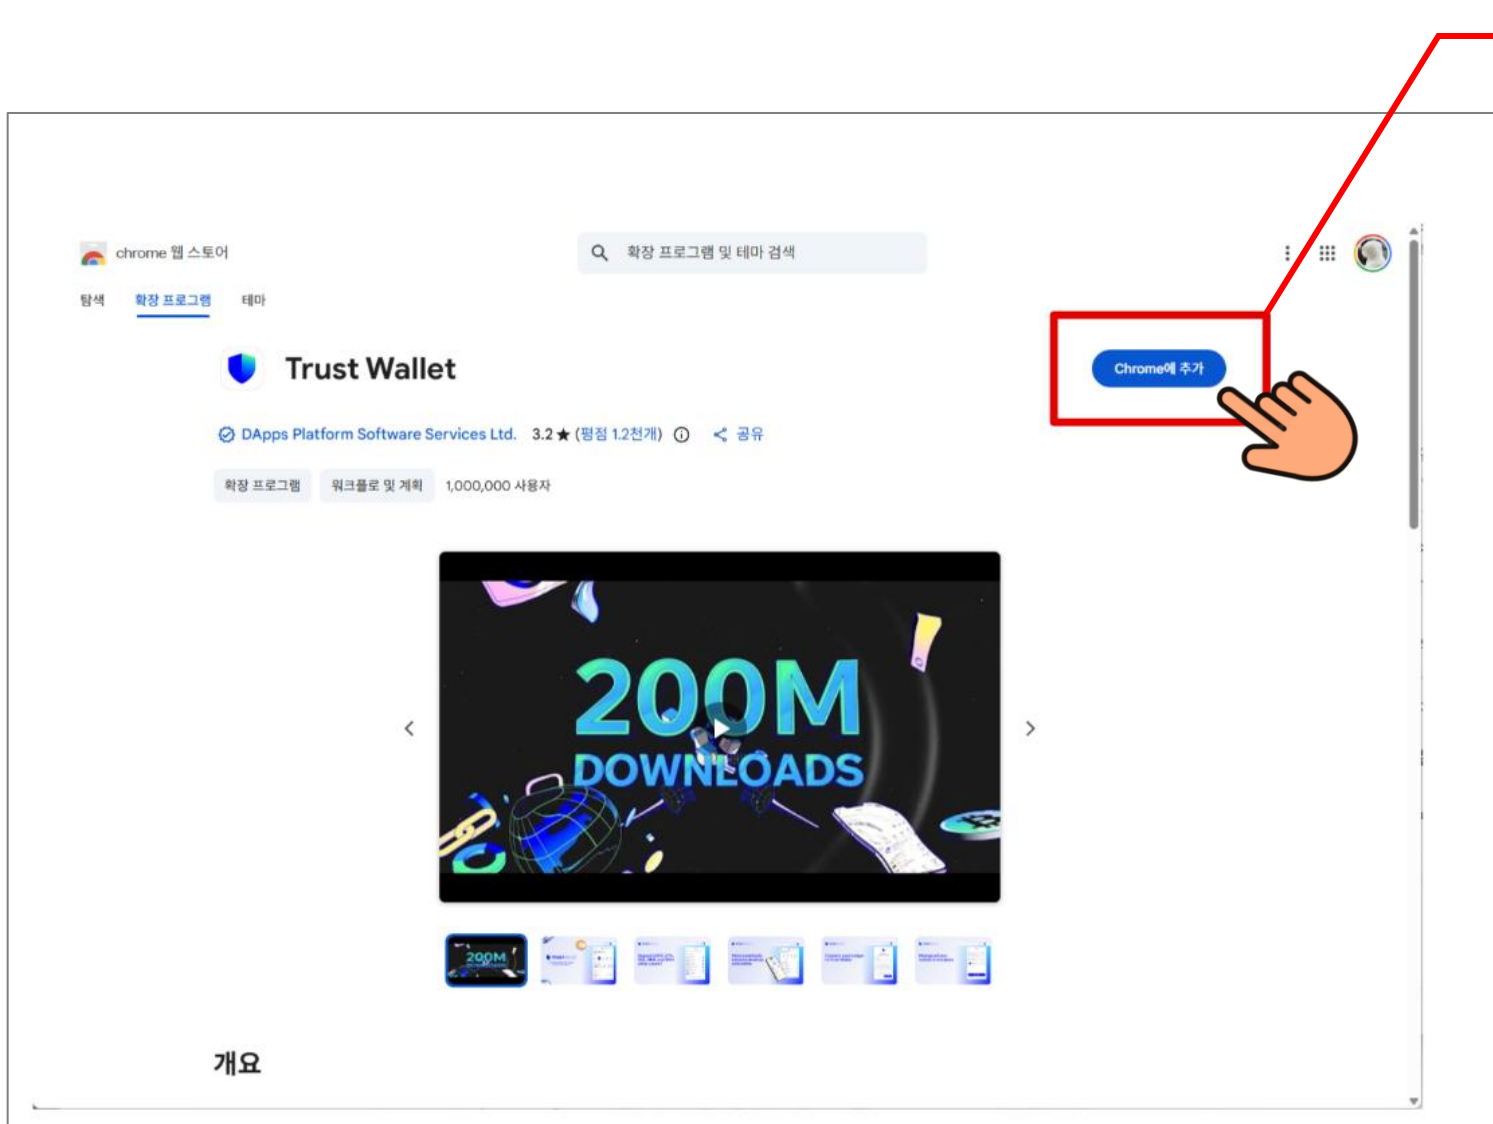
chrome 웹 스토어

확장 프로그램 및 테마 검색

탐색 확장 프로그램 테마

Trust Wallet

Chrome에 추가

DApps Platform Software Services Ltd. 3.2★ (평점 1.2천개) ⓘ 공유

확장 프로그램 워크플로 및 계획 1,000,000 사용자

200M DOWNLOADS

개요